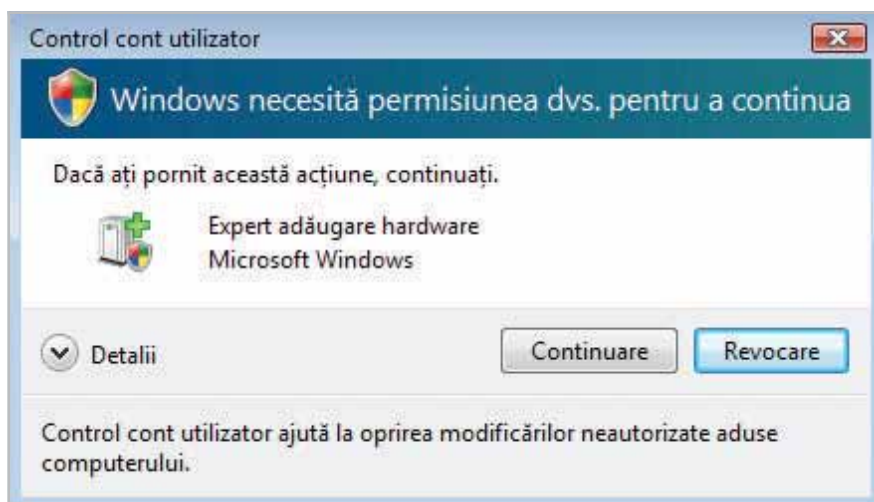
Control cont utilizator

Windows necesită permisiunea dvs. pentru a continua

Dacă ați pornit această acțiune, continuați.

Expert adăugare hardware
Microsoft Windows

Detalii

Continuare

Revocare

Control cont utilizator ajută la oprirea modificărilor neautorizate aduse computerului.